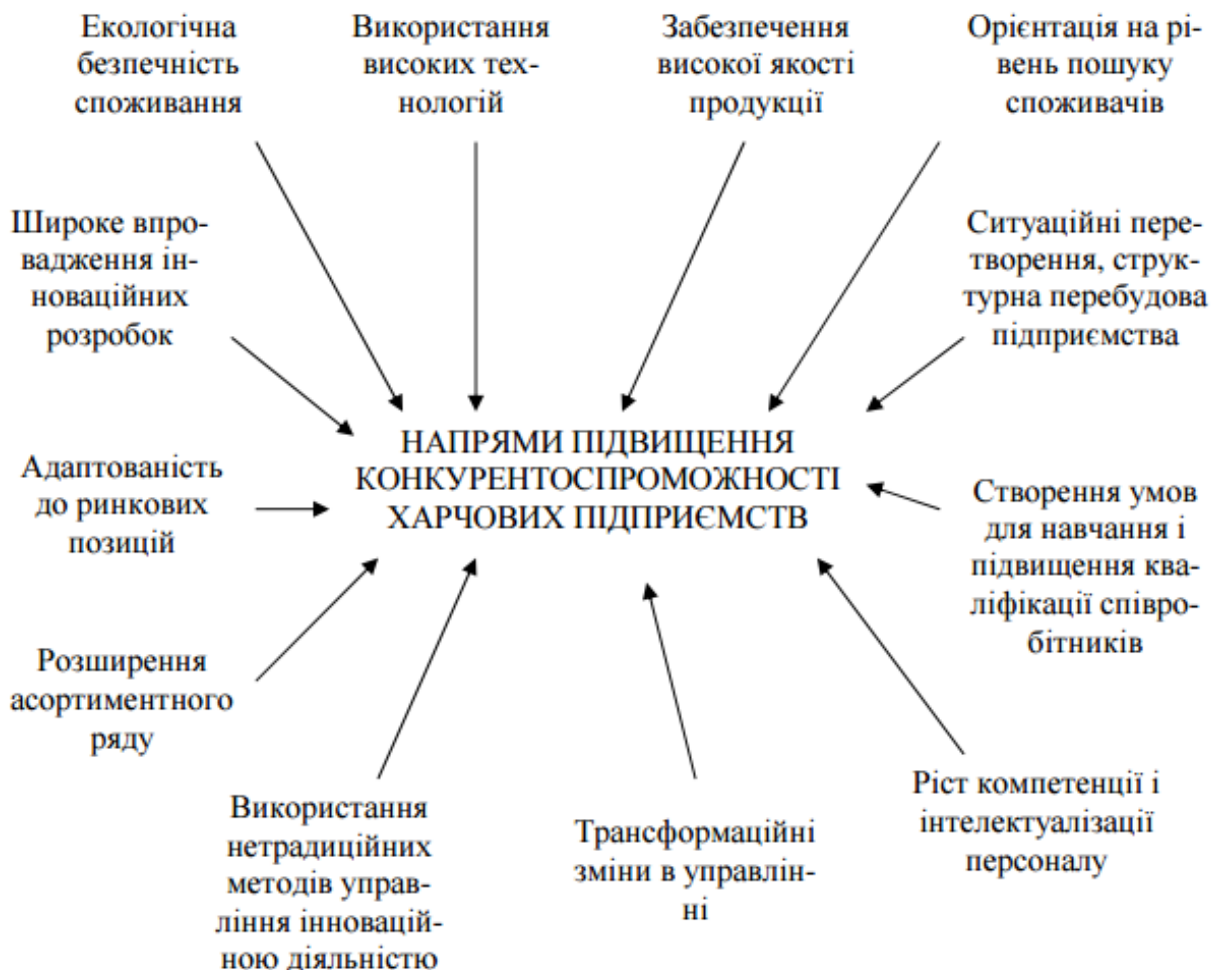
Екологічна безпечність споживання

Використання високих технологій

Забезпечення високої якості продукції

Орієнтація на рівень пошуку споживачів

Широке впровадження інноваційних розробок

Ситуаційні перетворення, структурна перебудова підприємства

НАПРЯМИ ПІДВИЩЕННЯ КОНКУРЕНТОСПРОМОЖНОСТІ ХАРЧОВИХ ПІДПРИЄМСТВ

Адаптованість до ринкових позицій

Створення умов для навчання і підвищення кваліфікації співробітників

Розширення асортиментного ряду

Використання нетрадиційних методів управління інноваційною діяльністю

Трансформаційні зміни в управлінні

Ріст компетенції і інтелектуалізації персоналу